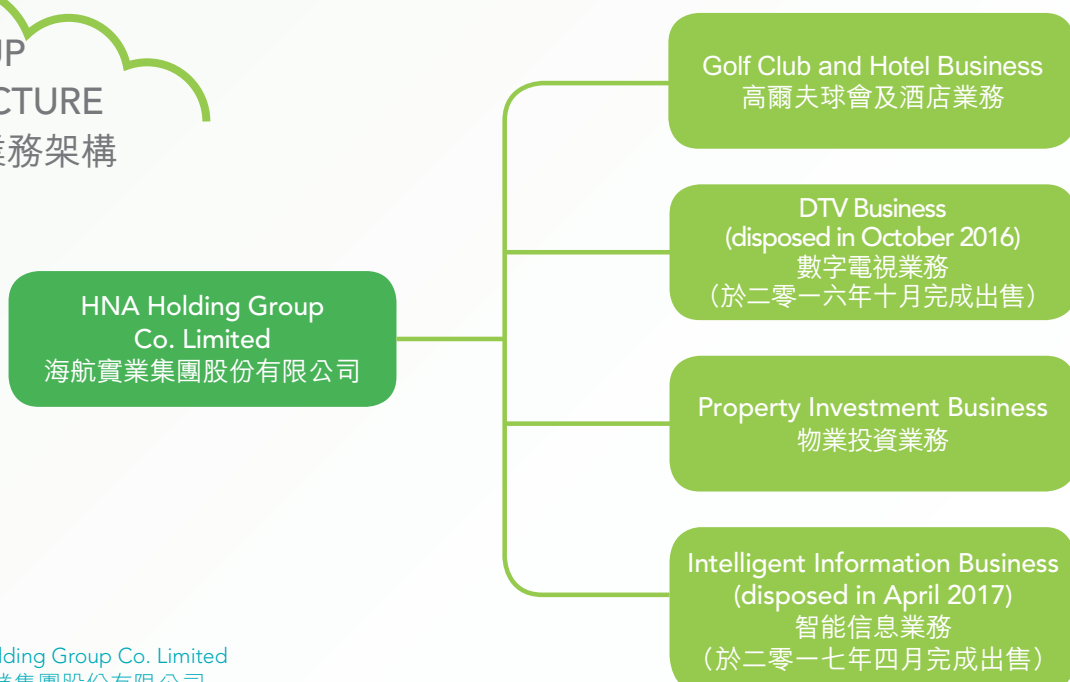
UP
CTURE
業務架構

HNA Holding Group Co. Limited
海航實業集團股份有限公司

Golf Club and Hotel Business
高爾夫球會及酒店業務

DTV Business
(disposed in October 2016)
數字電視業務
（於二零一六年十月完成出售）

Property Investment Business
物業投資業務

Intelligent Information Business
(disposed in April 2017)
智能信息業務
（於二零一七年四月完成出售）

lding Group Co. Limited
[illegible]